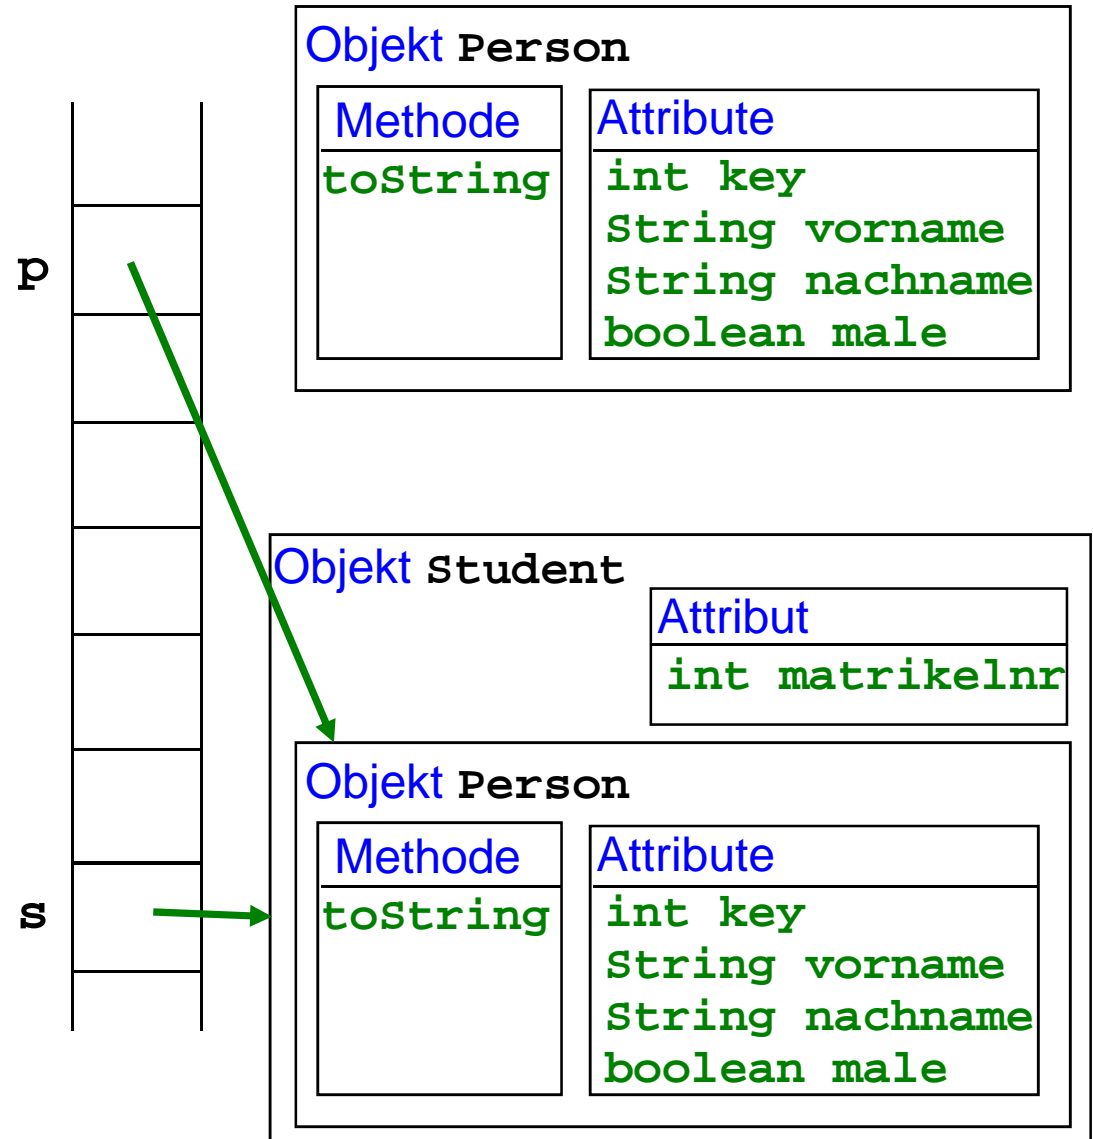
Objekt Person

Methode
toString

Attribute
int key
String vorname
String nachname
boolean male

p

Objekt Student

Attribut
int matrikelnr

Objekt Person

Methode
toString

Attribute
int key
String vorname
String nachname
boolean male

s